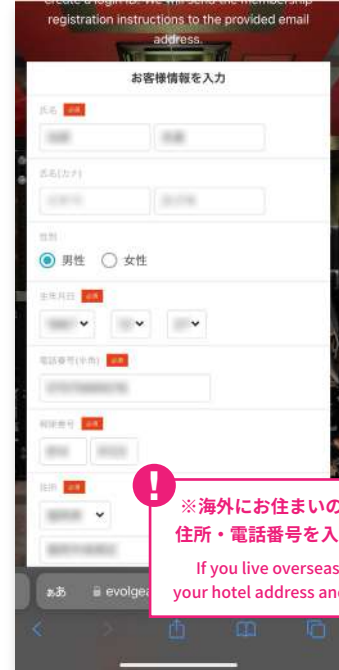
create a login ID. We will send the membership registration instructions to the provided email address.

お客様情報を入力

氏名 必須

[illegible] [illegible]

氏名(カナ)

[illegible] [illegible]

性別

男性 女性

生年月日 必須

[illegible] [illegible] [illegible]

電話番号(半角) 必須

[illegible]

郵便番号 必須

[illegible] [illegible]

住所 必須

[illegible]

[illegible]

!

※海外にお住まいの
住所・電話番号を入

If you live overseas
your hotel address and

ああ evolgea